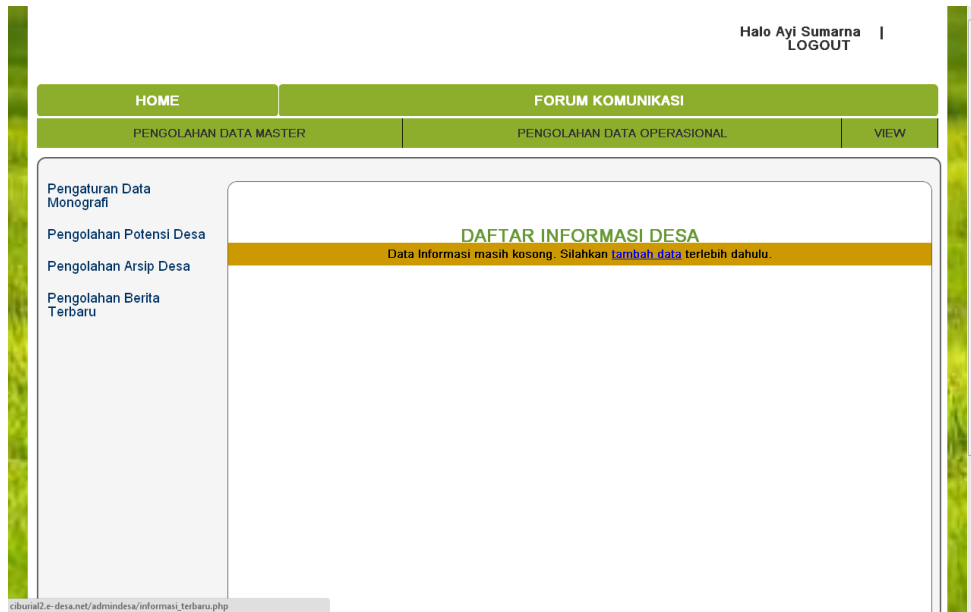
Halo Ayi Sumarna | LOGOUT

HOME

FORUM KOMUNIKASI

PENGOLAHAN DATA MASTER

PENGOLAHAN DATA OPERASIONAL

VIEW

Pengaturan Data Monografi

Pengolahan Potensi Desa

Pengolahan Arsip Desa

Pengolahan Berita Terbaru

DAFTAR INFORMASI DESA

Data Informasi masih kosong. Silahkan tambah data terlebih dahulu.

ciburial2.e-desa.net/admindesa/informasi_terbaru.php